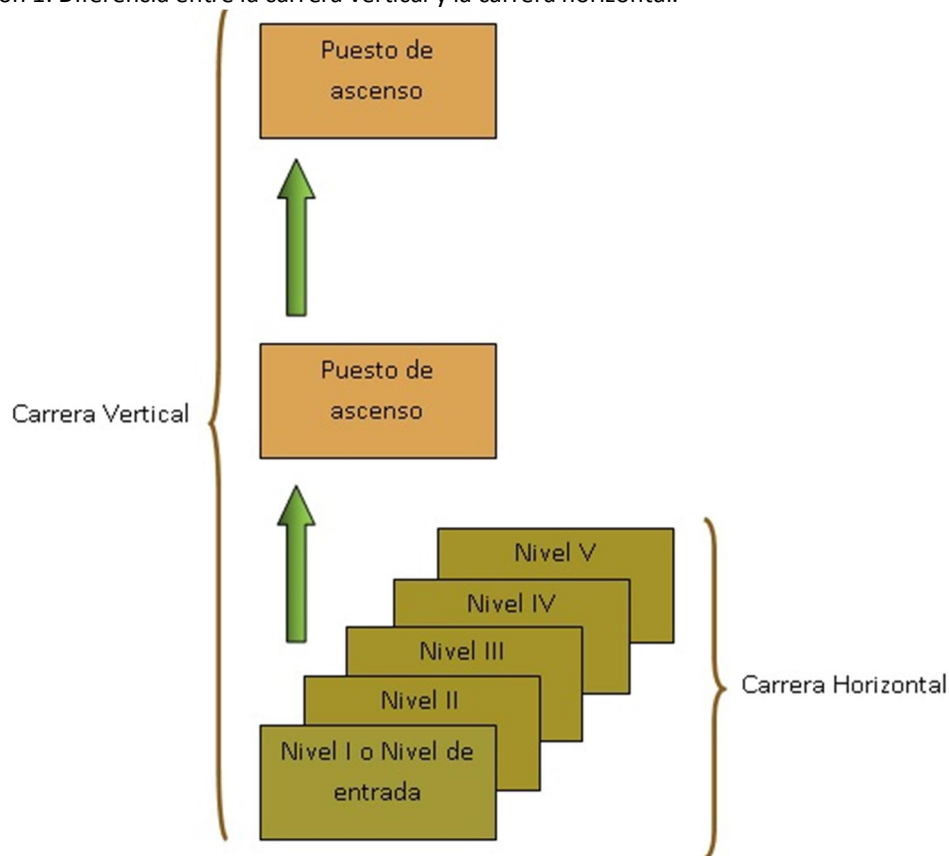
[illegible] 1. Diferencia entre la carrera vertical y la carrera horizontal.

Puesto de ascenso

Puesto de ascenso

Carrera Vertical

Nivel V

Nivel IV

Nivel III

Nivel II

Nivel I o Nivel de entrada

Carrera Horizontal